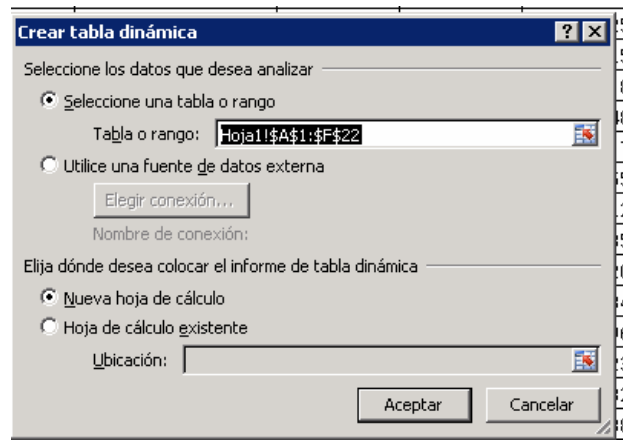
Crear tabla dinámica

? X

Seleccione los datos que desea analizar

Seleccione una tabla o rango

Tabla o rango: Hoja1!$A$1:$F$22

Utilice una fuente de datos externa

Elegir conexión...

Nombre de conexión:

Elija dónde desea colocar el informe de tabla dinámica

Nueva hoja de cálculo

Hoja de cálculo existente

Ubicación:

Aceptar

Cancelar